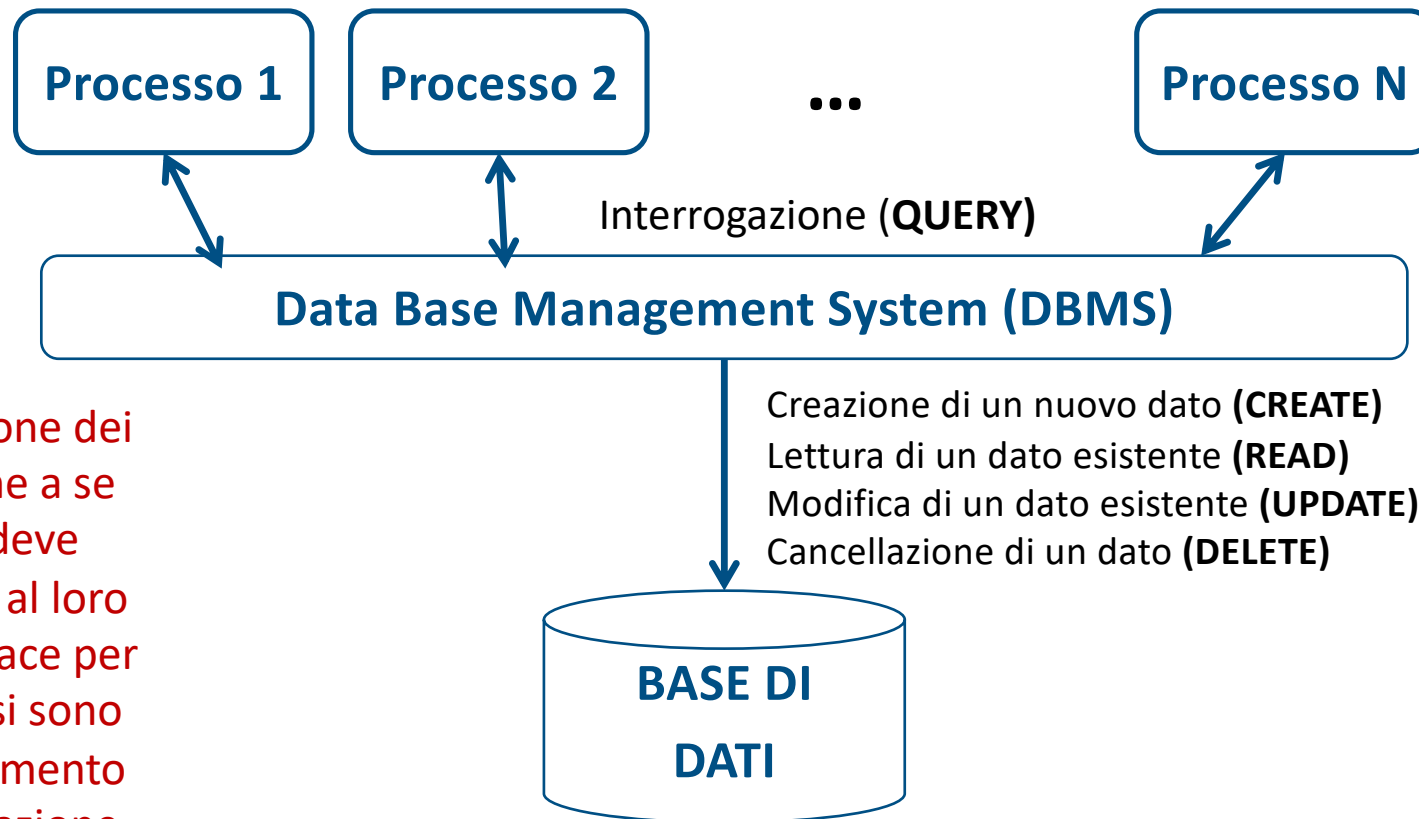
Processo 1

Processo 2

...

Processo N

Interrogazione (**QUERY)**

Data Base Management System (DBMS)

one dei
ne a se
deve
al loro
ace per
si sono
mento
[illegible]

Creazione di un nuovo dato **(CREATE)**
Lettura di un dato esistente **(READ)**
Modifica di un dato esistente **(UPDATE)**
Cancellazione di un dato **(DELETE)**

BASE DI DATI